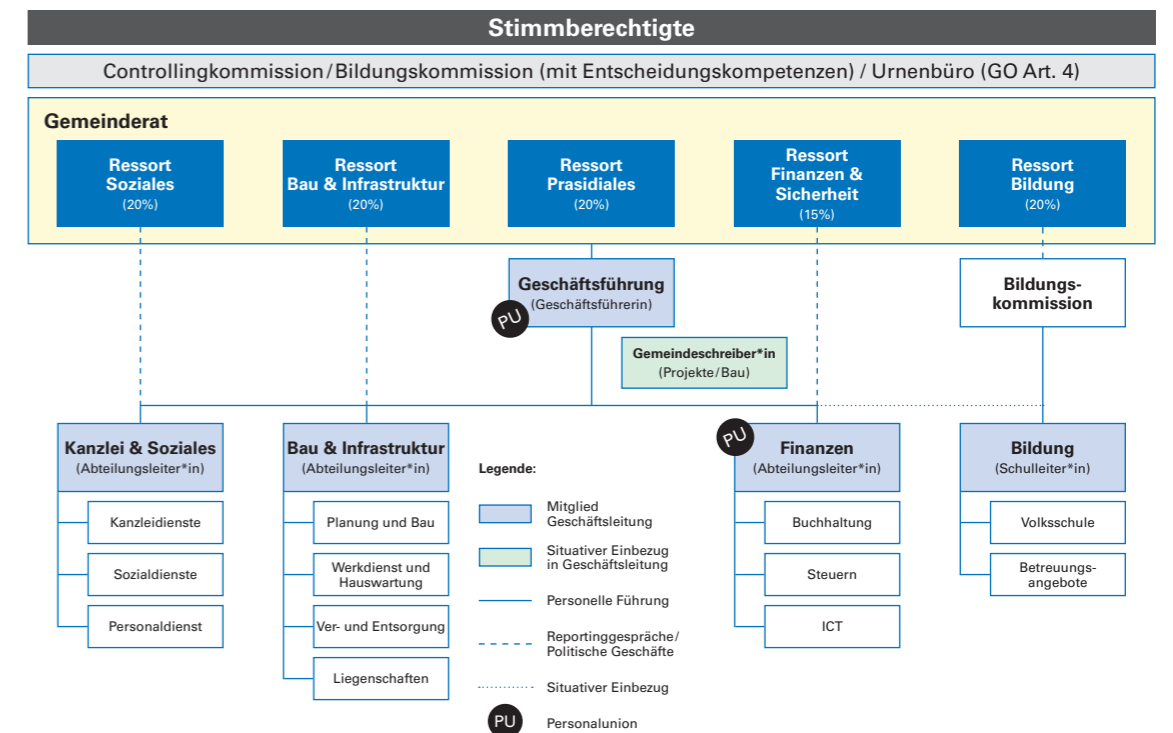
Stimmberechtigte

Controllingkommission / Bildungskommission (mit Entscheidungskompetenzen) / Urnenbüro (GO Art. 4)

Gemeinderat

Ressort Soziales (20%)

Ressort Bau & Infrastruktur (20%)

Ressort Prasidiales (20%)

Ressort Finanzen & Sicherheit (15%)

Ressort Bildung (20%)

Geschäftsführung (Geschäftsführerin)

PU

Bildungs-kommission

Gemeindeschreiber*in (Projekte / Bau)

Kanzlei & Soziales (Abteilungsleiter*in)

Kanzleidienste

Sozialdienste

Personaldienst

Bau & Infrastruktur (Abteilungsleiter*in)

Planung und Bau

Werkdienst und Hauswartung

Ver- und Entsorgung

Liegenschaften

Legende:

Mitglied Geschäftsleitung

Situativer Einbezug in Geschäftsleitung

Personelle Führung

Reportinggespräche / Politische Geschäfte

Situativer Einbezug

PU Personalunion

PU

Finanzen (Abteilungsleiter*in)

Buchhaltung

Steuern

ICT

Bildung (Schulleiter*in)

Volksschule

Betreuungs-angebote